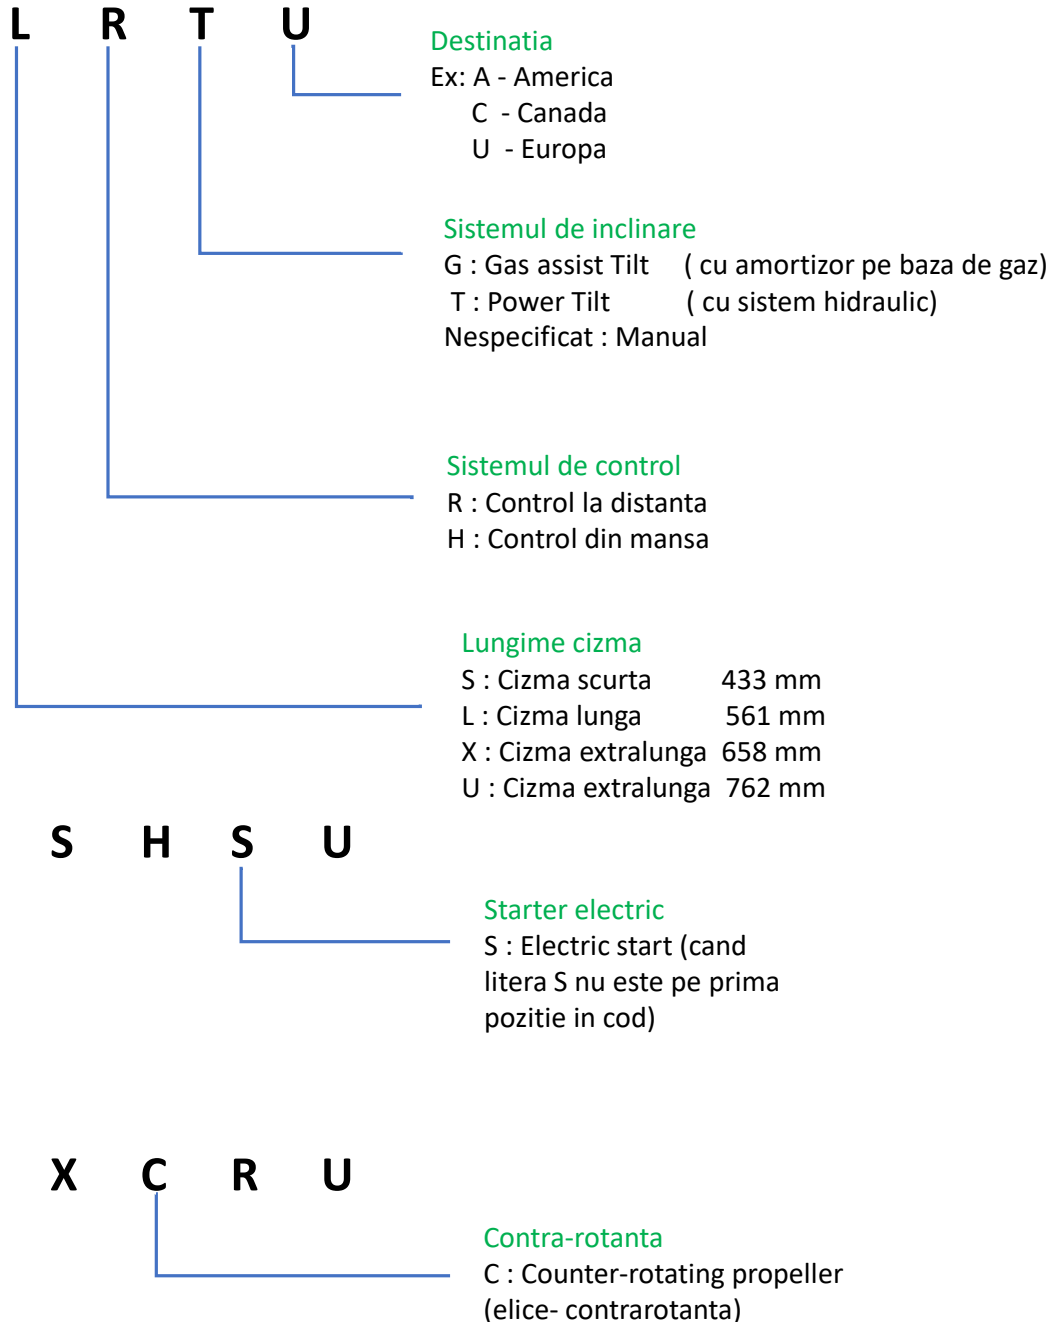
L R T U

Destinatia
Ex: A - America
C - Canada
U - Europa

Sistemul de inclinare
G : Gas assist Tilt ( cu amortizor pe baza de gaz)
T : Power Tilt ( cu sistem hidraulic)
Nespecificat : Manual

Sistemul de control
R : Control la distanta
H : Control din mansa

Lungime cizma
S : Cizma scurta 433 mm
L : Cizma lunga 561 mm
X : Cizma extralunga 658 mm
U : Cizma extralunga 762 mm

S H S U

Starter electric
S : Electric start (cand litera S nu este pe prima pozitie in cod)

X C R U

Contra-rotanta
C : Counter-rotating propeller (elice- contrarotanta)